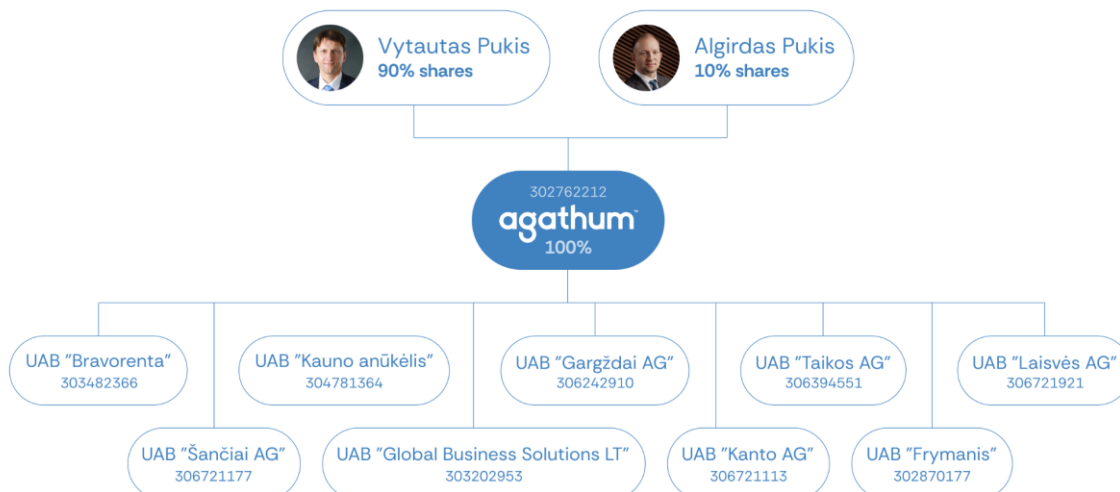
Vytautas Pukis
90% shares

Algirdas Pukis
10% shares

302762212
agathum
100%

UAB "Bravorenta"
303482366

UAB "Kauno anūkėlis"
304781364

UAB "Gargždai AG"
306242910

UAB "Taikos AG"
306394551

UAB "Laisvės AG"
306721921

UAB "Šančiai AG"
306721177

UAB "Global Business Solutions LT"
303202953

UAB "Kanto AG"
306721113

UAB "Frymanis"
302870177